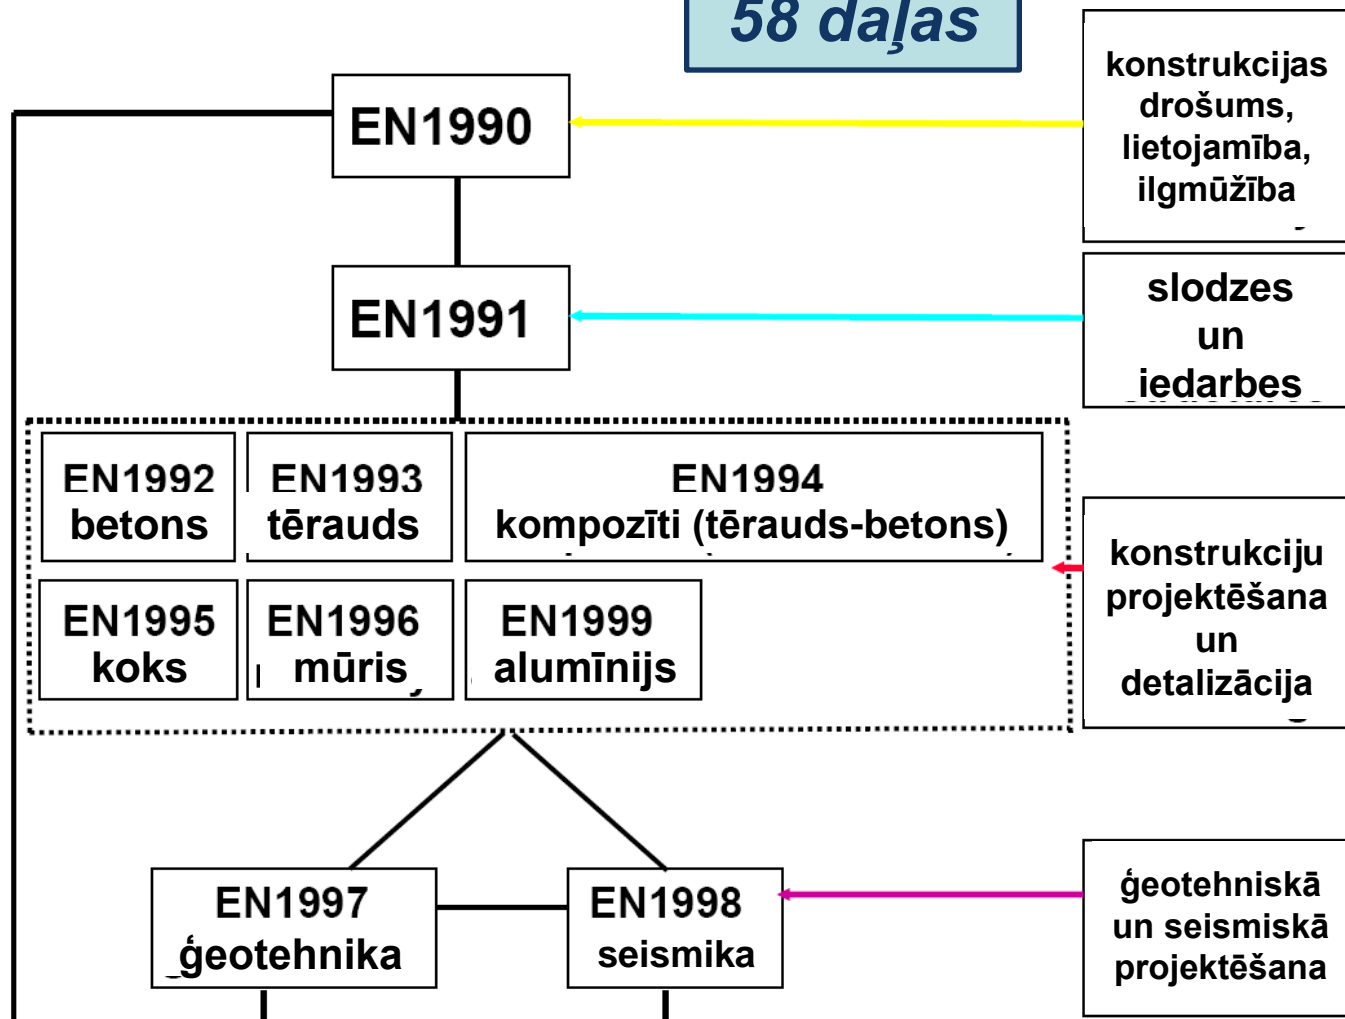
58 daļas

EN1990

konstrukcijas drošums, lietojamība, ilgmūžība

EN1991

slodzes un iedarbes

EN1992 betons

EN1993 tērauds

EN1994 kompozīti (tērauds-betons)

EN1995 koks

EN1996 mūris

EN1999 alumīnijs

konstrukciju projektēšana un detalizācija

EN1997 ģeotehnika

EN1998 seismika

ģeotehniskā un seismiskā projektēšana